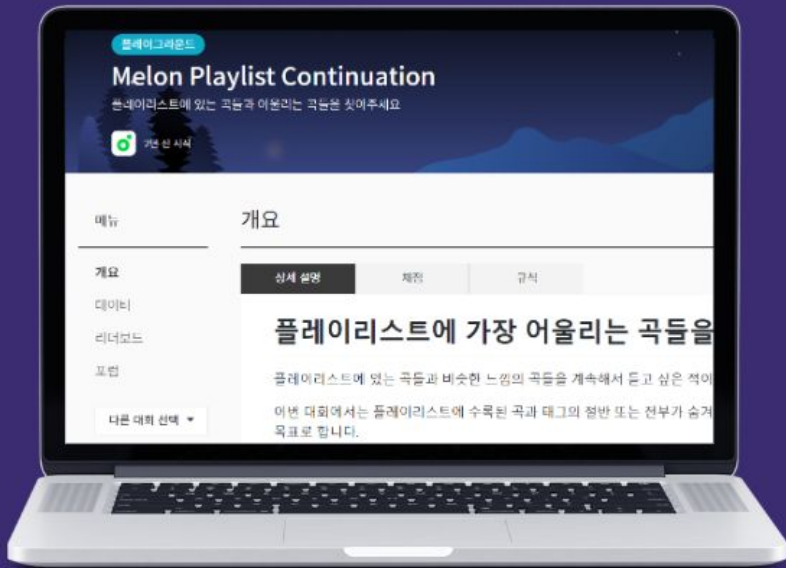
플레이그라운드

Melon Playlist Continuation

플레이리스트에 있는 곡들과 어울리는 곡들을 찾아주세요

7년 전 시작

메뉴

개요

데이터

리더보드

포럼

다른 대회 선택 ▾

개요

상세 설명

제출

규칙

플레이리스트에 가장 어울리는 곡들을

플레이리스트에 있는 곡들과 비슷한 느낌의 곡들을 계속해서 듣고 싶은 적이

이번 대회에서는 플레이리스트에 수록된 곡과 태그의 절반 또는 전부가 숨겨 목표로 합니다.